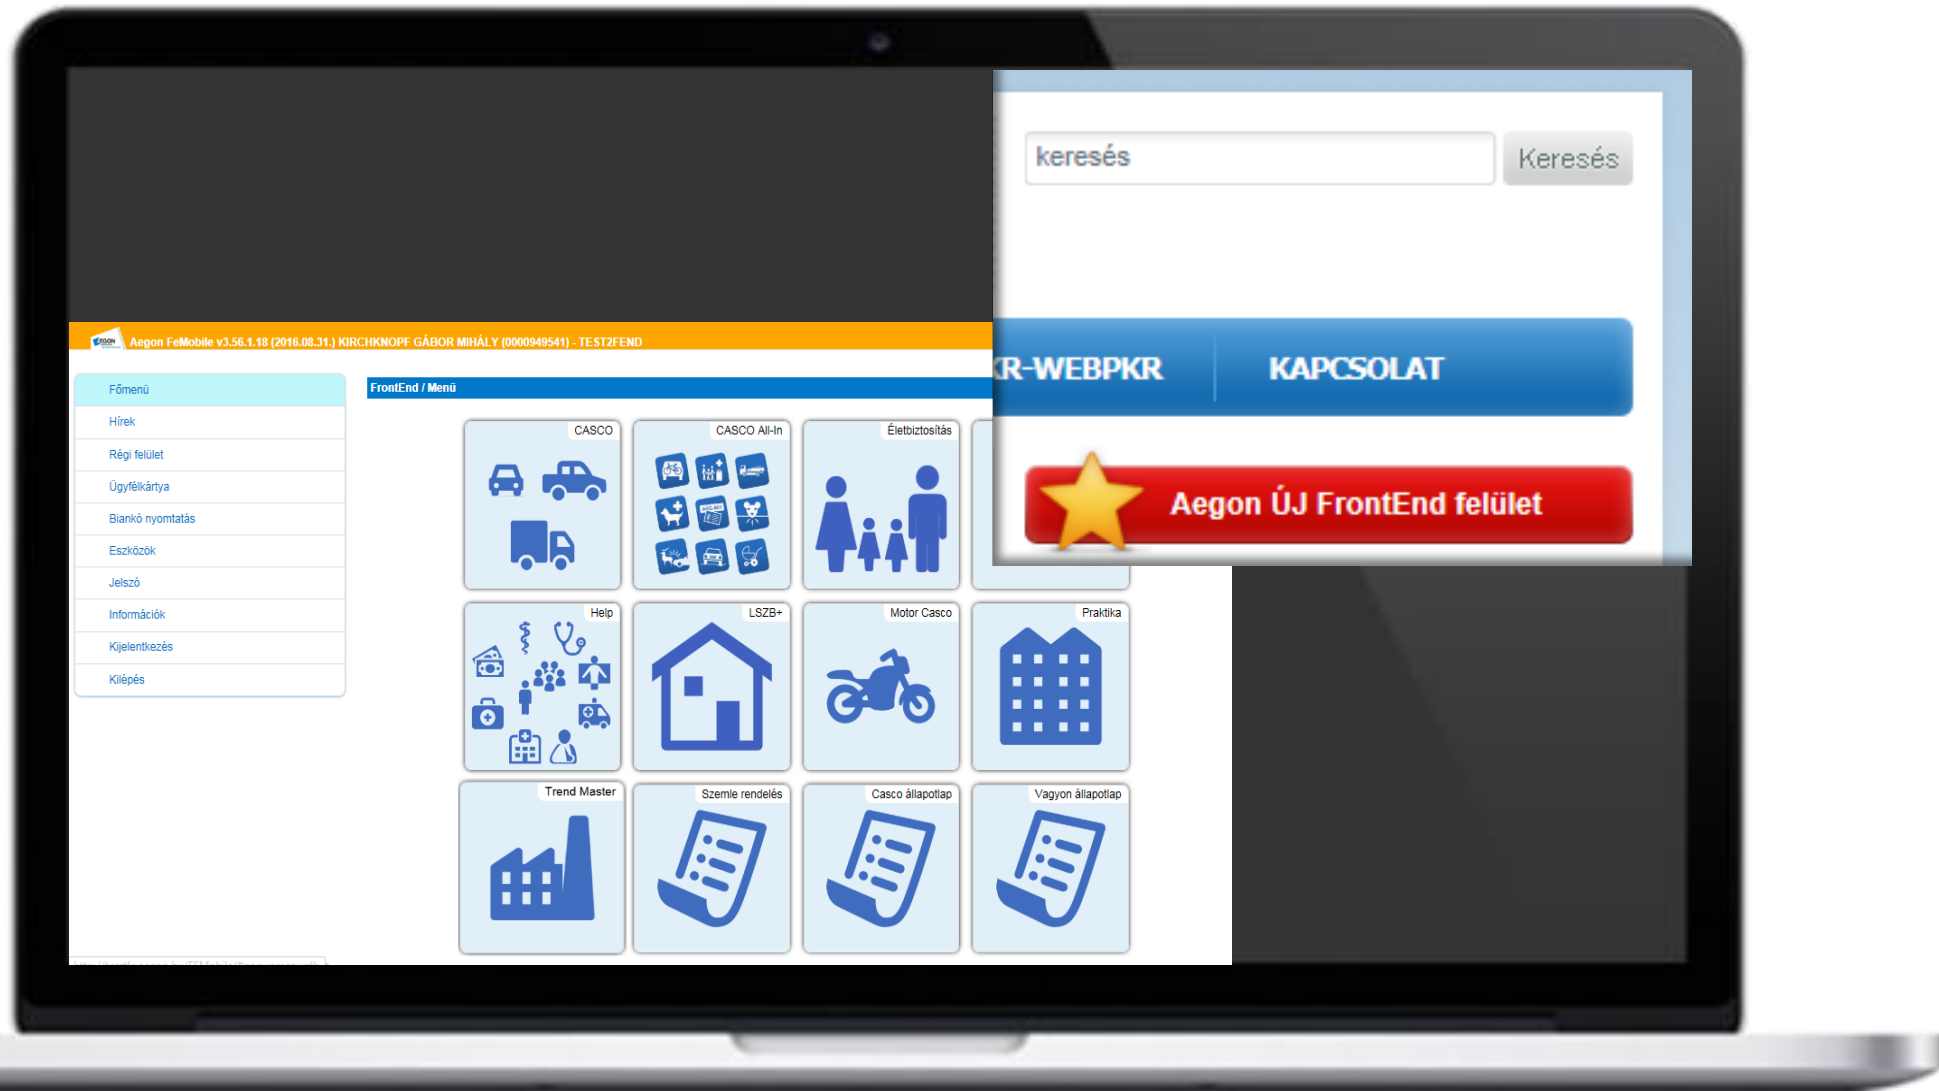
keresés

Keresés

KR-WEBPKR

KAPCSOLAT

Aegon ÚJ FrontEnd felület

Aegon FeMobile v3.56.1.18 (2016.08.31.) KIRCHKNOPF GÁBOR MIHÁLY (0000949541) - TEST2FEND

Főmenü
Hírek
Régi felület
Ügyfélkártya
Biankó nyomtatás
Eszközök
Jelszó
Információk
Kijelentkezés
Kilépés

FrontEnd / Menü

CASCO
CASCO All-In
Életbiztosítás
Help
LSZB+
Motor Casco
Praktika
Trend Master
Szemle rendelés
Casco állapotlap
Vagyon állapotlap